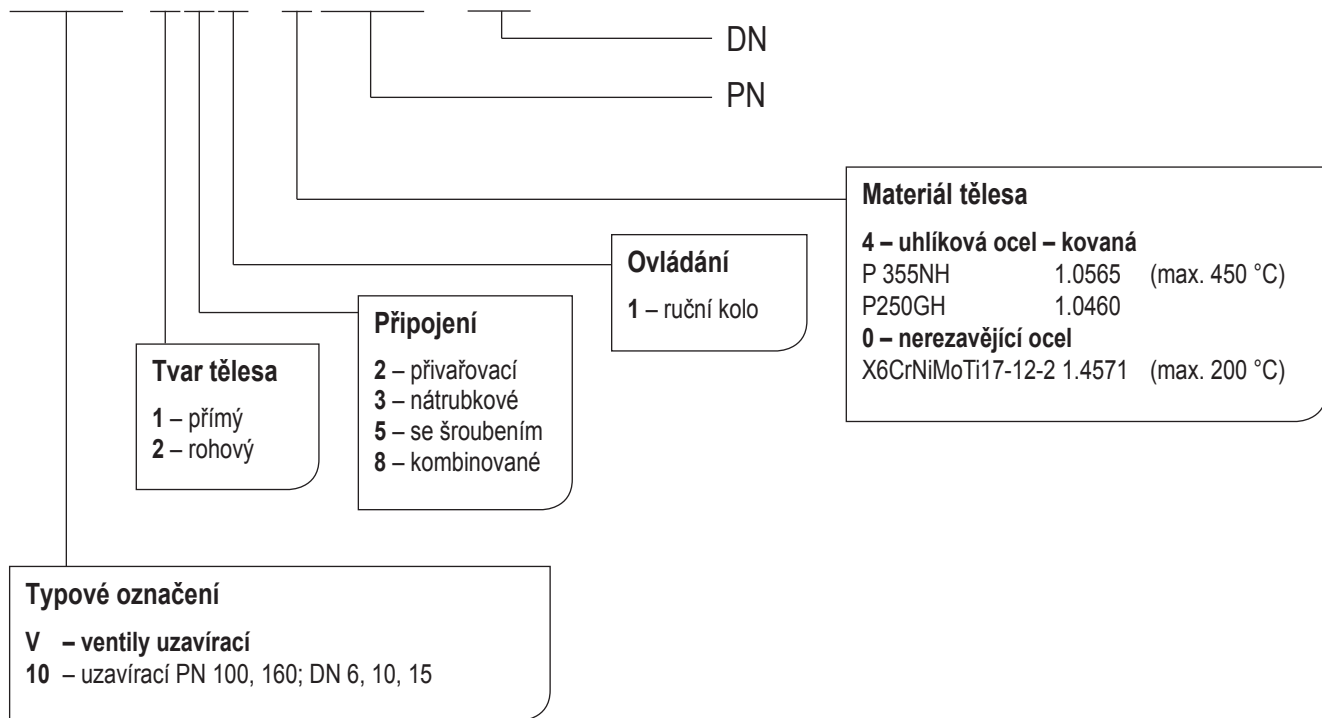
DN

PN

Materiál tělesa

4 – uhlíková ocel – kovaná
P 355NH 1.0565 (max. 450 °C)
P250GH 1.0460
0 – nerezavějící ocel
X6CrNiMoTi17-12-2 1.4571 (max. 200 °C)

Ovládání

1 – ruční kolo

Připojení

2 – přivařovací
3 – nátrubkové
5 – se šroubením
8 – kombinované

Tvar tělesa

1 – přímý
2 – rohový

Typové označení

V – ventily uzavírací
10 – uzavírací PN 100, 160; DN 6, 10, 15